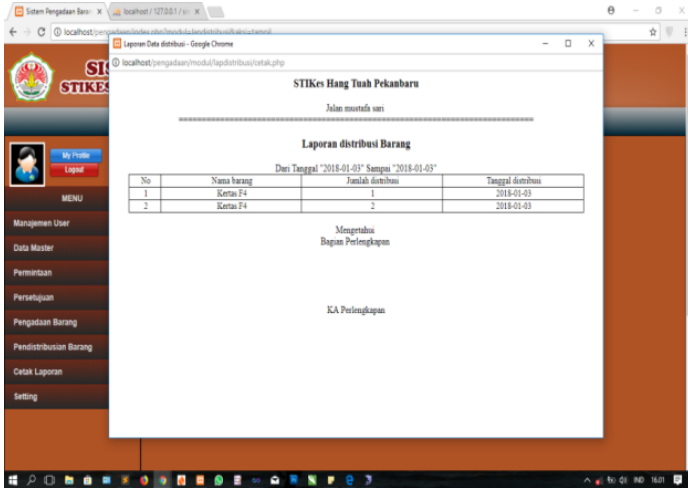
Sistem Pengadaan Baran ×
localhost / 127.0.0.1 / sis ×

localhost/pengadaan/index.php?module=lapdistribusi&aksi=tampil

SIS
STIKES

My Profile
Logout

MENU

Manajemen User
Data Master
Permintaan
Persetujuan
Pengadaan Barang
Pendistribusian Barang
Cetak Laporan
Setting

Laporan Data distribusi - Google Chrome

localhost/pengadaan/modul/lapdistribusi/cetak.php

STIKes Hang Tuah Pekanbaru

Jalan mustafa sari

==========================================================================

Laporan distribusi Barang

Dari Tanggal "2018-01-03" Sampai "2018-01-03"

| No | Nama barang | Jumlah distribusi | Tanggal distribusi |
|---|---|---|---|
| 1 | Kertas F4 | 1 | 2018-01-03 |
| 2 | Kertas F4 | 2 | 2018-01-03 |

Mengetahui
Bagian Perlengkapan

KA Perlengkapan

IND 16.01